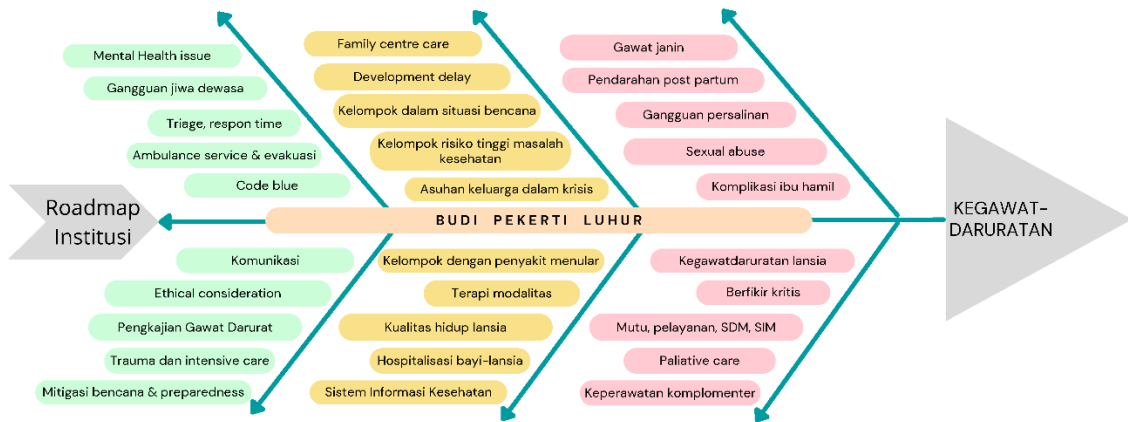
Mental Health issue
Gangguan jiwa dewasa
Triage, respon time
Ambulance service & evakuasi
Code blue

Family centre care
Development delay
Kelompok dalam situasi bencana
Kelompok risiko tinggi masalah kesehatan
Asuhan keluarga dalam krisis

Gawat janin
Pendarahan post partum
Gangguan persalinan
Sexual abuse
Komplikasi ibu hamil

Roadmap Institusi

BUDI PEKERTI LUHUR

KEGAWAT-DARURATAN

Komunikasi
Ethical consideration
Pengkajian Gawat Darurat
Trauma dan intensive care
Mitigasi bencana & preparedness

Kelompok dengan penyakit menular
Terapi modalitas
Kualitas hidup lansia
Hospitalisasi bayi-lansia
Sistem Informasi Kesehatan

Kegawatdaruratan lansia
Berfikir kritis
Mutu, pelayanan, SDM, SIM
Paliative care
Keperawatan komplomenter